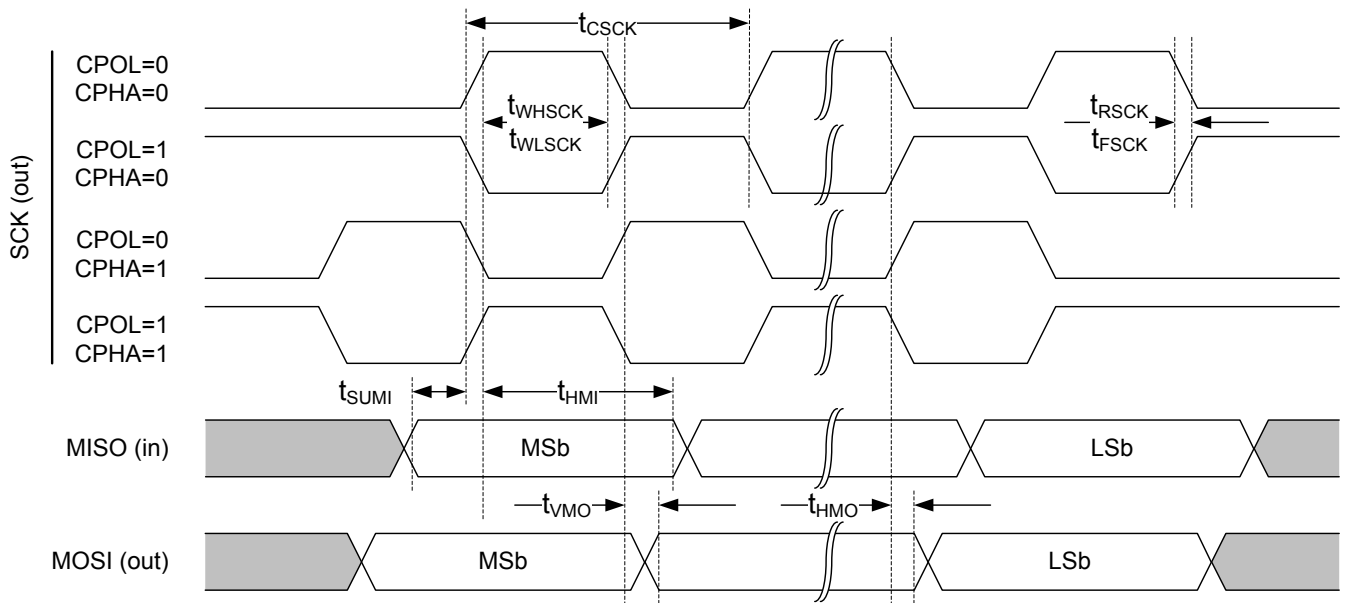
$t_{CSCK}$

SCK (out)

CPOL=0
CPHA=0

$t_{WHSCK}$
$t_{WLSCK}$

$t_{RSCK}$
$t_{FSCK}$

CPOL=1
CPHA=0

CPOL=0
CPHA=1

CPOL=1
CPHA=1

$t_{SUMI}$

$t_{HMI}$

MISO (in)

MSb

LSb

$t_{VMO}$

$t_{HMO}$

MOSI (out)

MSb

LSb